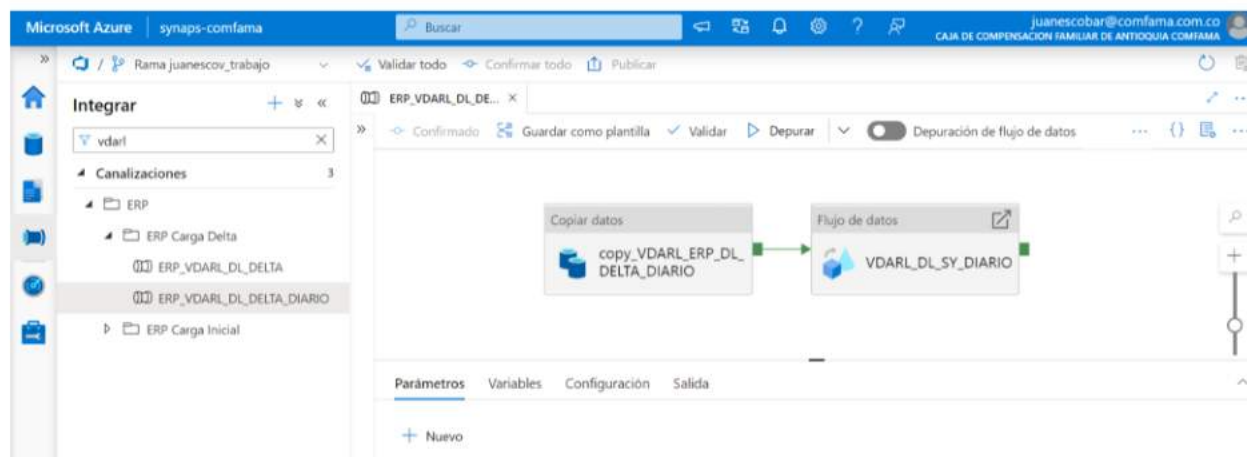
Microsoft Azure | synaps-comfama

Buscar

juanescobar@comfama.com.co
CAJA DE COMPENSACION FAMILIAR DE ANTIOQUIA COMFAMA

» / Rama juanescov_trabajo

Validar todo Confirmar todo Publicar

Integrar + ≚ «

vdarl ×

Canalizaciones 3

ERP

ERP Carga Delta

ERP_VDARL_DL_DELTA

ERP_VDARL_DL_DELTA_DIARIO

ERP Carga Inicial

ERP_VDARL_DL_DE... ×

» Confirmado Guardar como plantilla Validar Depurar Depuración de flujo de datos ··· {}

Copiar datos

copy_VDARL_ERP_DL_DELTA_DIARIO

Flujo de datos

VDARL_DL_SY_DIARIO

Parámetros Variables Configuración Salida

+ Nuevo